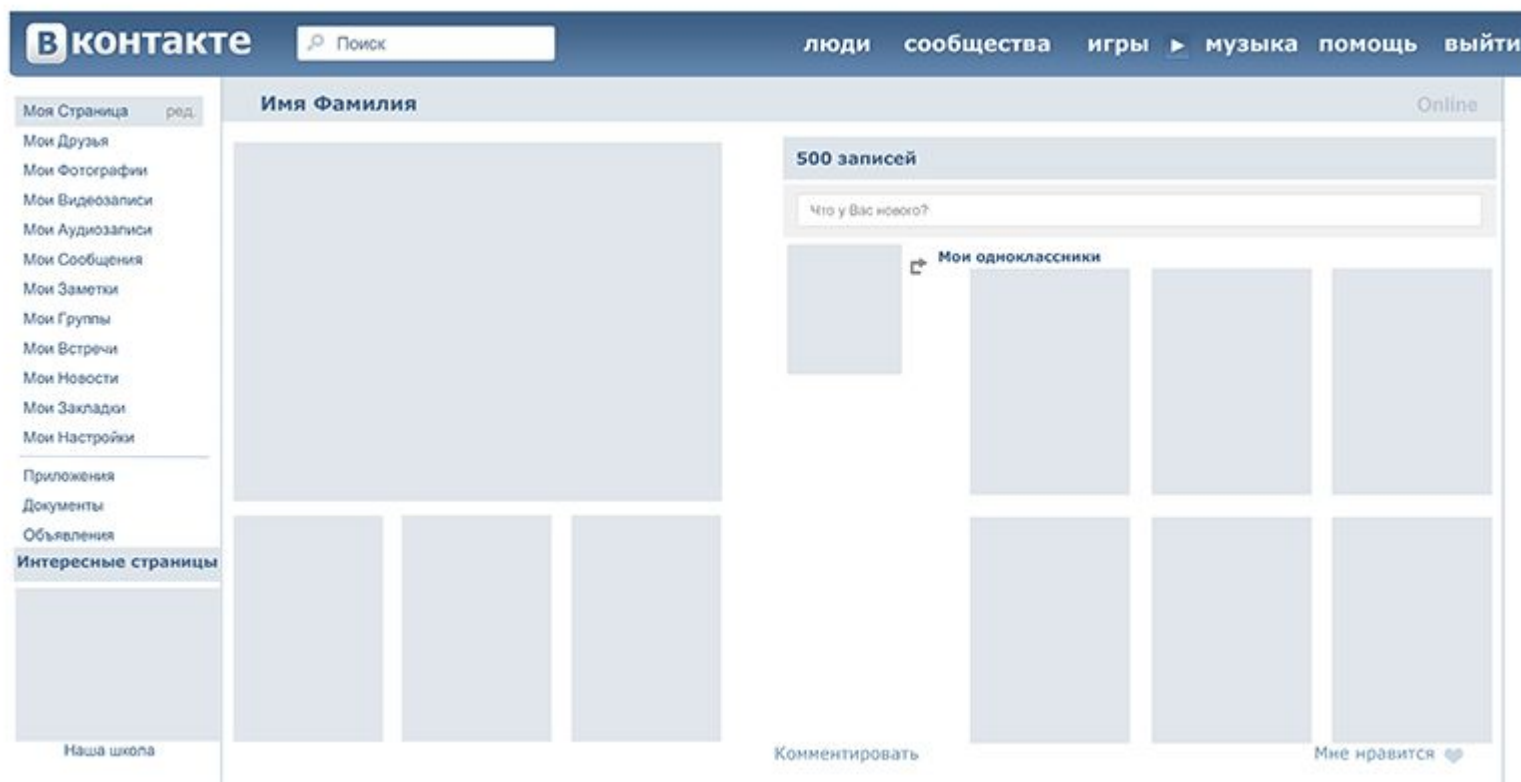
В контакте
Поиск
люди сообщества игры ► музыка помощь выйти

Моя Страница ред.
Мои Друзья
Мои Фотографии
Мои Видеозаписи
Мои Аудиозаписи
Мои Сообщения
Мои Заметки
Мои Группы
Мои Встречи
Мои Новости
Мои Закладки
Мои Настройки

Приложения
Документы
Объявления
Интересные страницы

Наша школа

Имя Фамилия
Online

500 записей
Что у Вас нового?
Мои одноклассники

Комментировать
Мне нравится